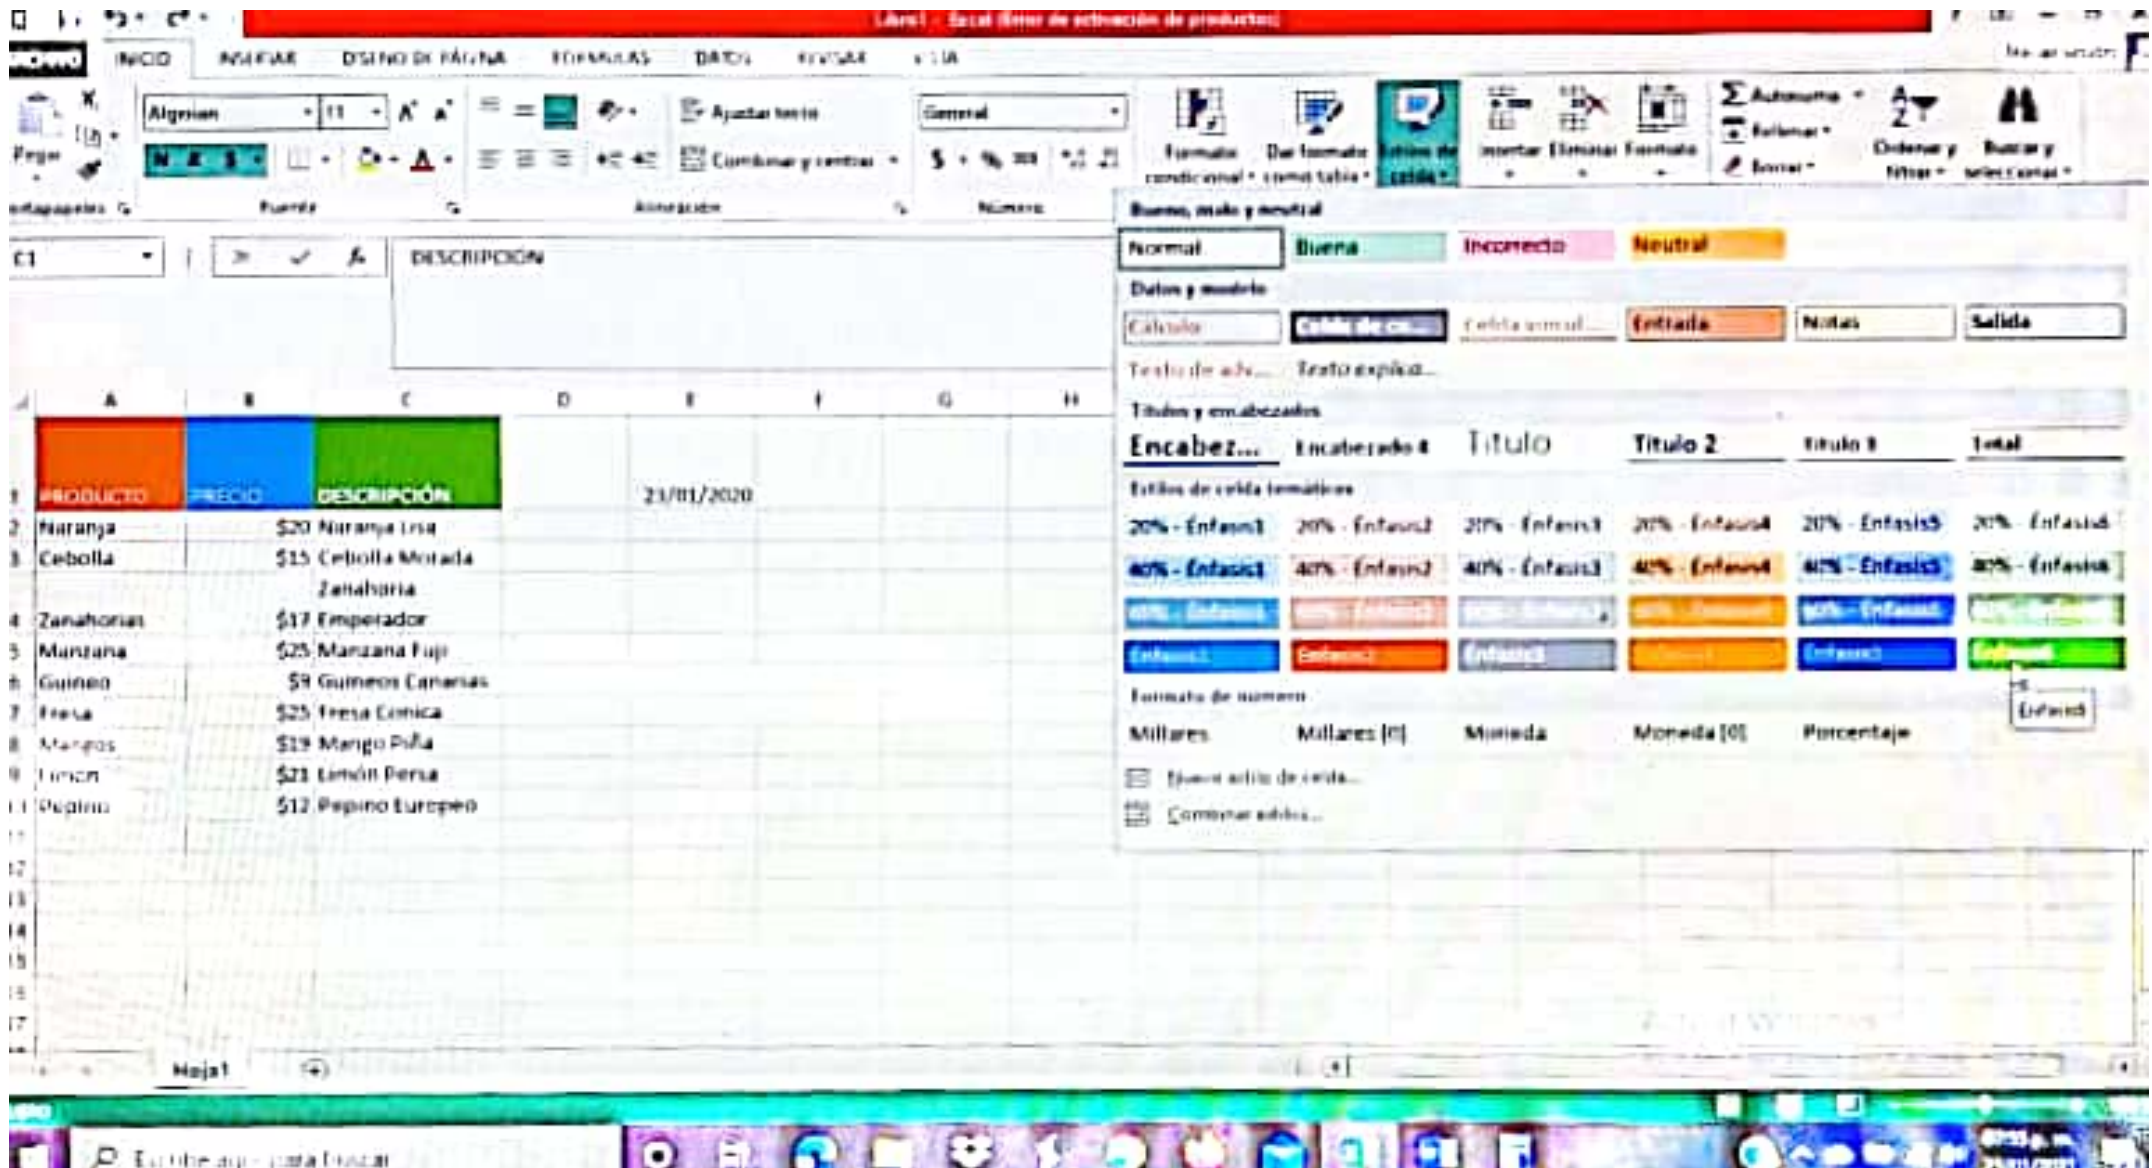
Libro1 - Excel (Error de activación de productos)

ARCHIVO INICIO INSERTAR DISEÑO DE PÁGINA FÓRMULAS DATOS REVISAR VISTA

Iniciar sesión

Pegar
Portapapeles
Algerian 11
N K S
Fuente
Ajustar texto
Combinar y centrar
Alineación
General
$ % 000
Número
Formato condicional
Dar formato como tabla
Estilos de celda
Insertar Eliminar Formato
Autosuma
Rellenar
Borrar
Ordenar y filtrar
Buscar y seleccionar

C1 DESCRIPCIÓN

Bueno, malo y neutral
Normal Buena Incorrecto Neutral
Datos y modelo
Cálculo Celda de co... Celda vincul... Entrada Notas Salida
Texto de adv... Texto explica...
Títulos y encabezados
Encabez... Encabezado 4 Título Título 2 Título 3 Total
Estilos de celda temáticos
20% - Énfasis1 20% - Énfasis2 20% - Énfasis3 20% - Énfasis4 20% - Énfasis5 20% - Énfasis6
40% - Énfasis1 40% - Énfasis2 40% - Énfasis3 40% - Énfasis4 40% - Énfasis5 40% - Énfasis6
60% - Énfasis1 60% - Énfasis2 60% - Énfasis3 60% - Énfasis4 60% - Énfasis5 60% - Énfasis6
Énfasis1 Énfasis2 Énfasis3 Énfasis4 Énfasis5 Énfasis6
Énfasis6
Formato de número
Millares Millares [0] Moneda Moneda [0] Porcentaje
Nuevo estilo de celda...
Combinar estilos...

| | A | B | C | D | E |
|---|---|---|---|---|---|
| 1 | PRODUCTO | PRECIO | DESCRIPCIÓN | | 23/01/2020 |
| 2 | Naranja | $20 | Naranja Lisa | | |
| 3 | Cebolla | $15 | Cebolla Morada | | |
| 4 | Zanahorias | $17 | Zanahoria Emperador | | |
| 5 | Manzana | $25 | Manzana Fuji | | |
| 6 | Guineo | $9 | Guineos Canarias | | |
| 7 | Fresa | $25 | Fresa Cónica | | |
| 8 | Mangos | $19 | Mango Piña | | |
| 9 | Limón | $21 | Limón Persa | | |
| 10 | Pepino | $12 | Pepino Europeo | | |

Hoja1

Escribe aquí para buscar